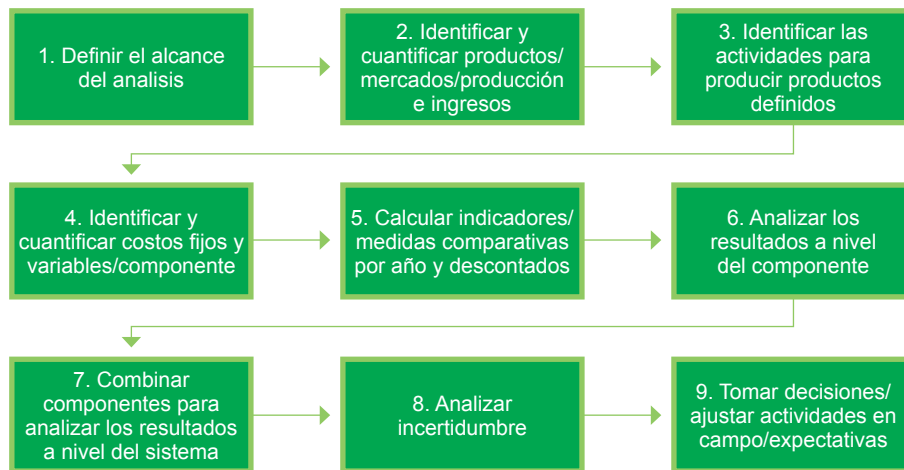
1. Definir el alcance del analisis

2. Identificar y cuantificar productos/ mercados/producción e ingresos

3. Identificar las actividades para producir productos definidos

4. Identificar y cuantificar costos fijos y variables/componente

5. Calcular indicadores/ medidas comparativas por año y descontados

6. Analizar los resultados a nivel del componente

7. Combinar componentes para analizar los resultados a nivel del sistema

8. Analizar incertidumbre

9. Tomar decisiones/ ajustar actividades en campo/expectativas